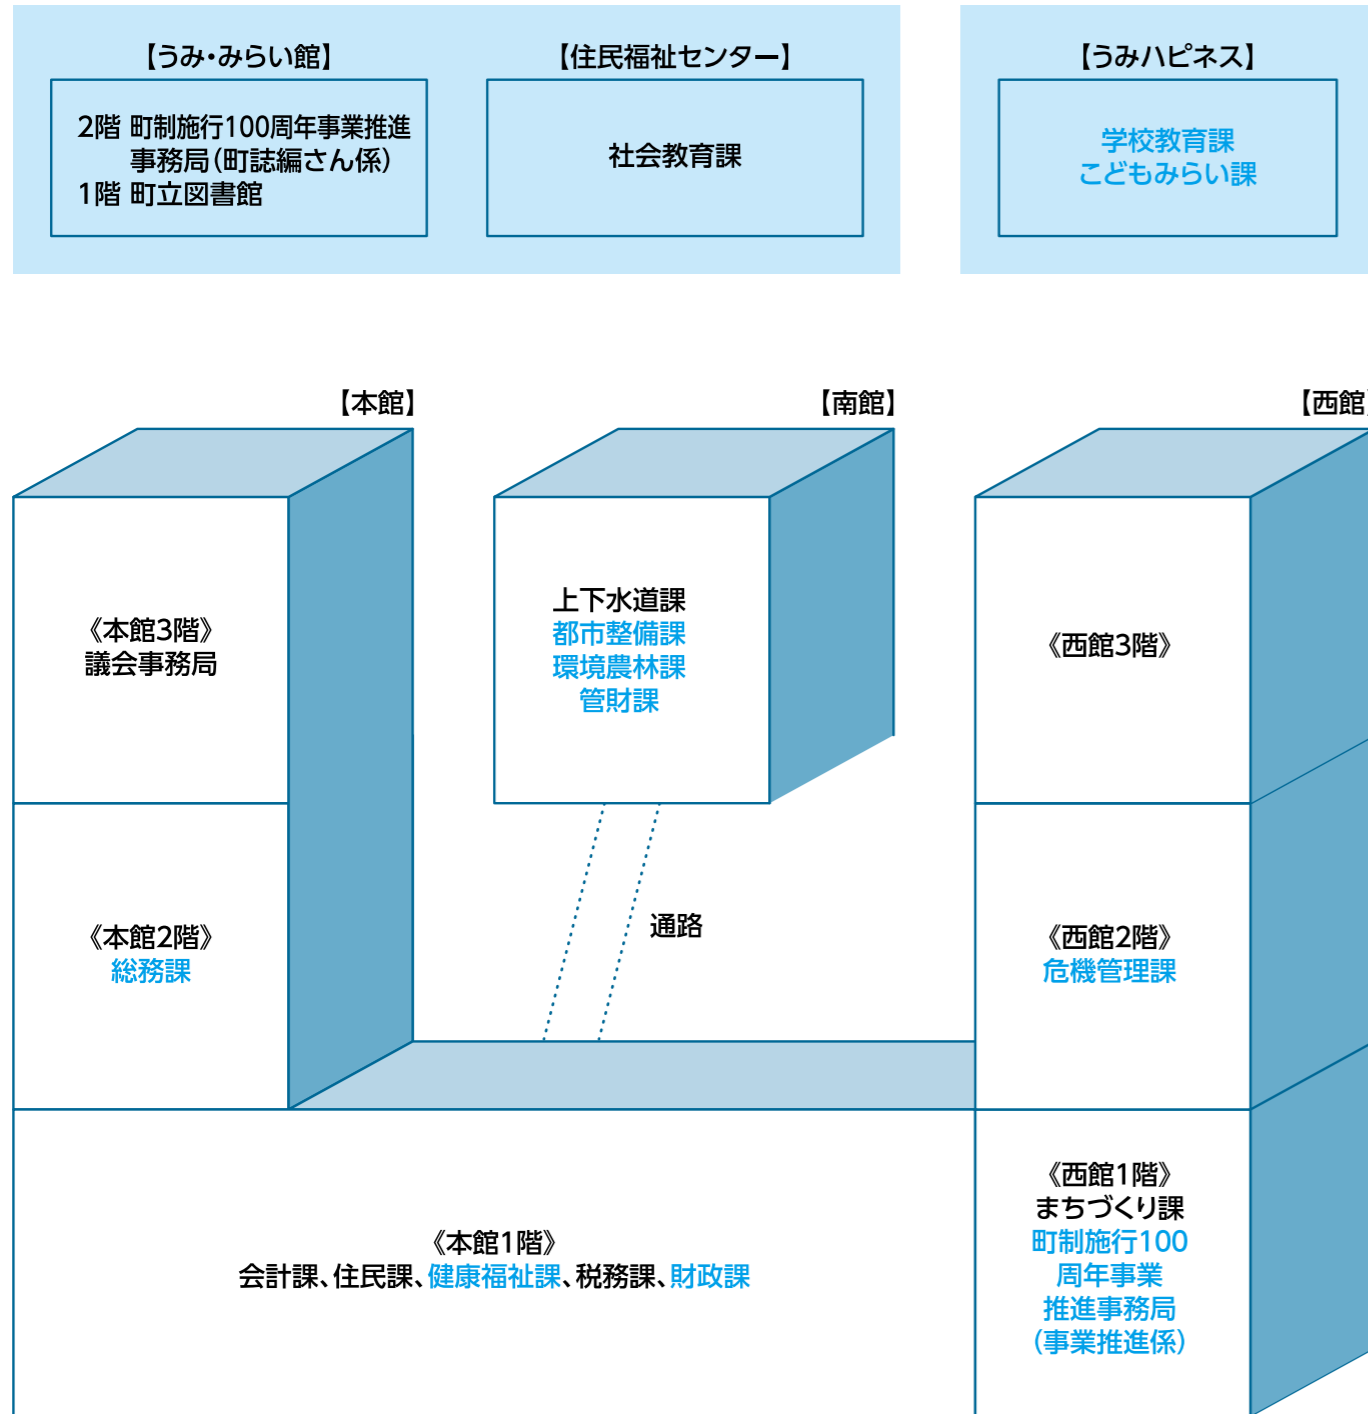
【うみ・みらい館】

2階 町制施行100周年事業推進事務局（町誌編さん係）
1階 町立図書館

【住民福祉センター】

社会教育課

【うみハピネス】

学校教育課
こどもみらい課

【本館】

【南館】

【西館

《本館3階》
議会事務局

上下水道課
都市整備課
環境農林課
管財課

《西館3階》

《本館2階》
総務課

通路

《西館2階》
危機管理課

《西館1階》
まちづくり課
町制施行100周年事業推進事務局（事業推進係）

《本館1階》
会計課、住民課、健康福祉課、税務課、財政課